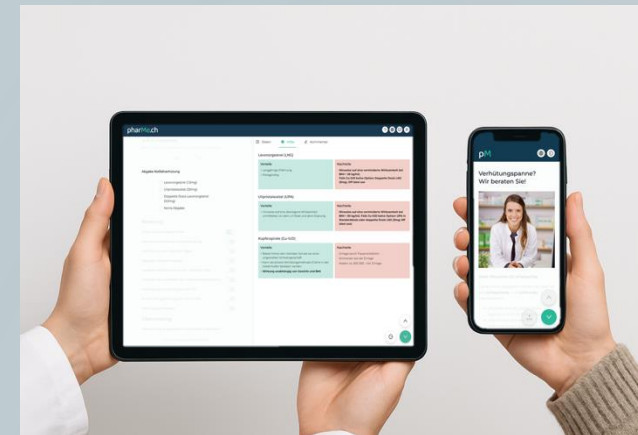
pharMe.ch

Abgabe Notfallverhütung

Levonorgestrel (1,5mg)

Ulipristalacetat (30mg)

Doppelte Dosis Levonorgestrel (3,0mg)

Keine Abgabe

Levonorgestrel (LNG)

Ulipristalacetat (UPA)

Kupferspirale (Cu-IUD)

pM

Verhütungspanne? Wir beraten Sie!